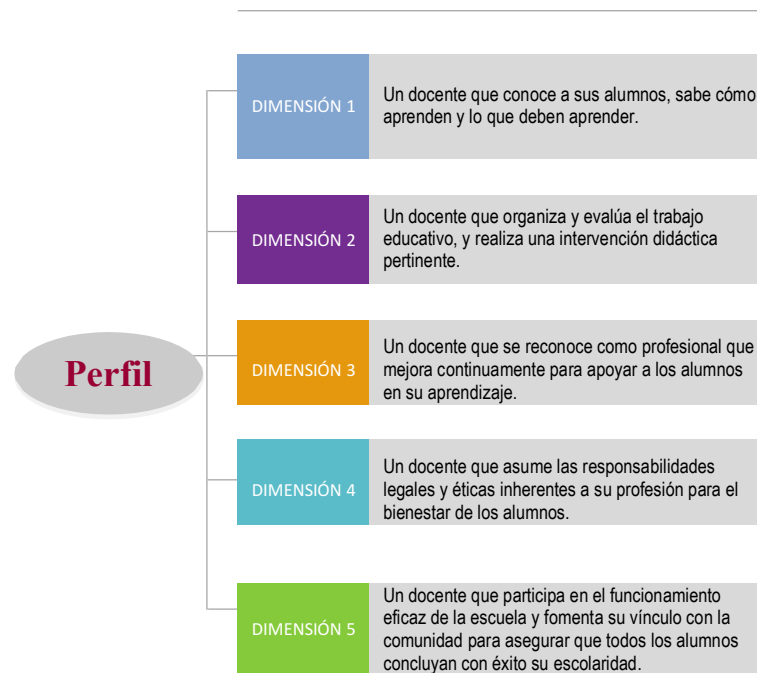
Perfil

DIMENSIÓN 1

Un docente que conoce a sus alumnos, sabe cómo aprenden y lo que deben aprender.

DIMENSIÓN 2

Un docente que organiza y evalúa el trabajo educativo, y realiza una intervención didáctica pertinente.

DIMENSIÓN 3

Un docente que se reconoce como profesional que mejora continuamente para apoyar a los alumnos en su aprendizaje.

DIMENSIÓN 4

Un docente que asume las responsabilidades legales y éticas inherentes a su profesión para el bienestar de los alumnos.

DIMENSIÓN 5

Un docente que participa en el funcionamiento eficaz de la escuela y fomenta su vínculo con la comunidad para asegurar que todos los alumnos concluyan con éxito su escolaridad.